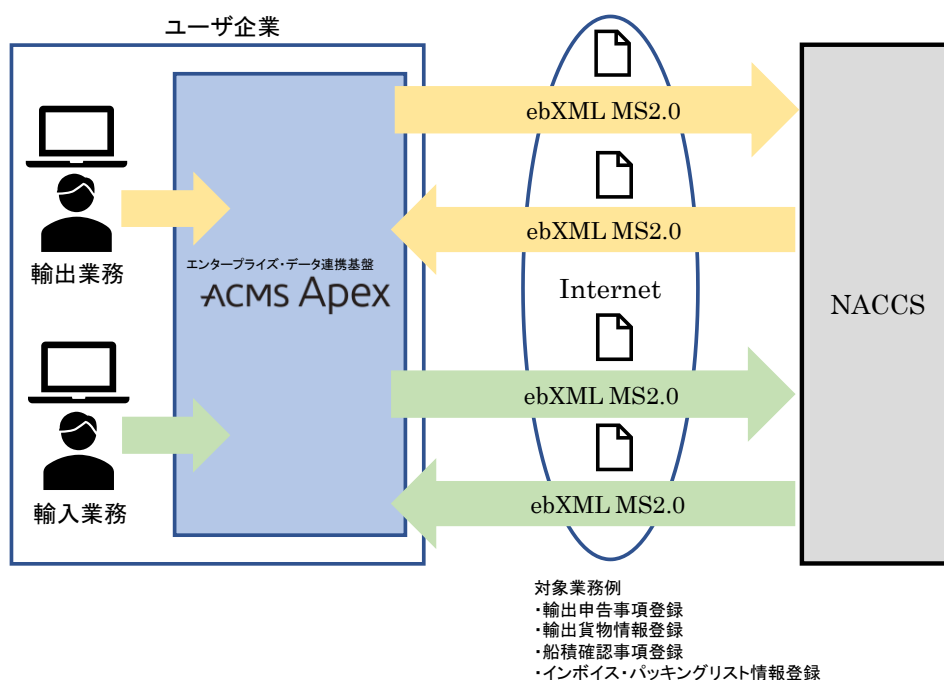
ユーザ企業

エンタープライズ・データ連携基盤
ACMS Apex

輸出業務

輸入業務

ebXML MS2.0

ebXML MS2.0

Internet

ebXML MS2.0

ebXML MS2.0

NACCS

対象業務例
・輸出申告事項登録
・輸出貨物情報登録
・船積確認事項登録
・インボイス・パッキングリスト情報登録